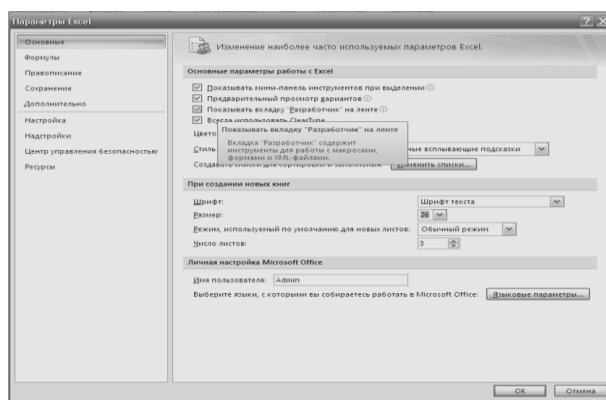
Параметры Excel

Основные
Формулы
Правописание
Сохранение
Дополнительно
Настройка
Надстройки
Центр управления безопасностью
Ресурсы

Изменение наиболее часто используемых параметров Excel.

Основные параметры работы с Excel

Показывать мини-панель инструментов при выделении
Предварительный просмотр вариантов
Показывать вкладку "Разработчик" на ленте
Всегда использовать ClearType
Цвето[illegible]
Стиль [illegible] ные всплывающие подсказки
Создав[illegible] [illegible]енить списки...

Показывать вкладку "Разработчик" на ленте
Вкладка "Разработчик" содержит инструменты для работы с макросами, формами и XML-файлами.

При создании новых книг

Шрифт: Шрифт текста
Размер: 26
Режим, используемый по умолчанию для новых листов: Обычный режим
Число листов: 3

Личная настройка Microsoft Office

Имя пользователя: Admin
Выберите языки, с которыми вы собираетесь работать в Microsoft Office: Языковые параметры...

ОК Отмена